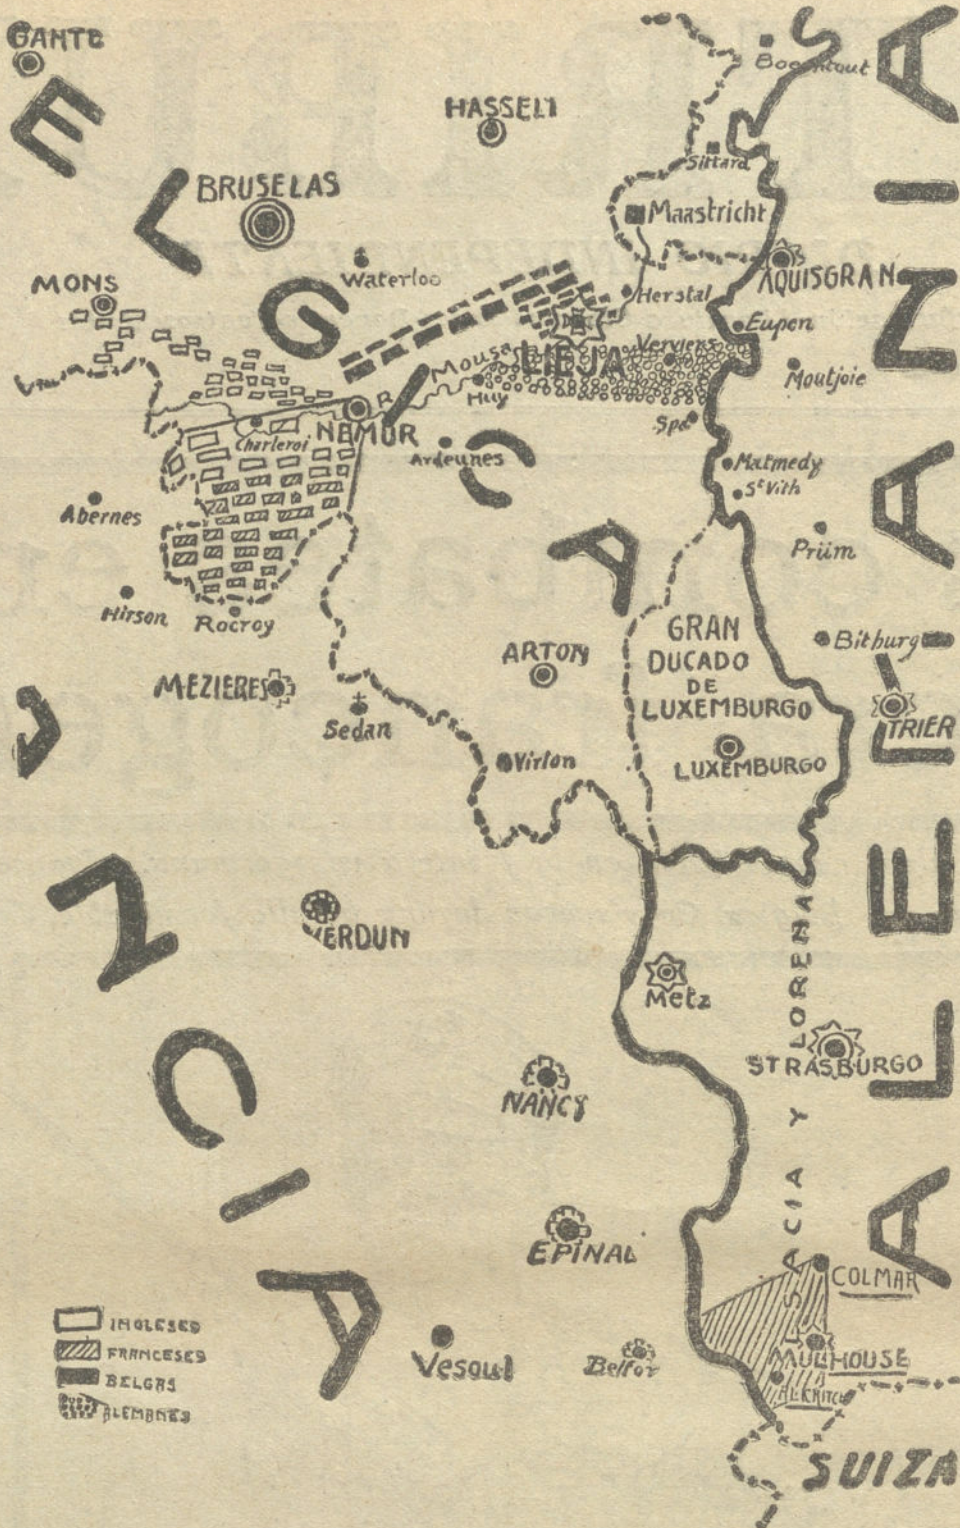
GANTE
HASSELT
Boeckout
BRUSELAS
Sittard
Maastricht
Waterloo
AQUISGRAN
MONS
Herstal
Eupen
Verviers
LIEJA
Moutjoie
R. Mousa
Huy
NEMUR
Spa
Charleroi
Ardeunes
Malmedy
St Vith
Abernes
Prüm
GRAN DUCADO DE LUXEMBURGO
Bitburg
Hirson
Rocroy
ARTON
MEZIERES
TRIER
Sedan
Virton
LUXEMBURGO
VERDUN
Metz
STRASBURGO
NANCY
ALSACIA Y LORENA
EPINAL
COLMAR
MULHOUSE
Vesoul
Belfor
Altkirch
SUIZA
INGLESES
FRANCESES
BELGAS
ALEMANES
B E L G I C A
F R A N C I A
A L E M A N I A